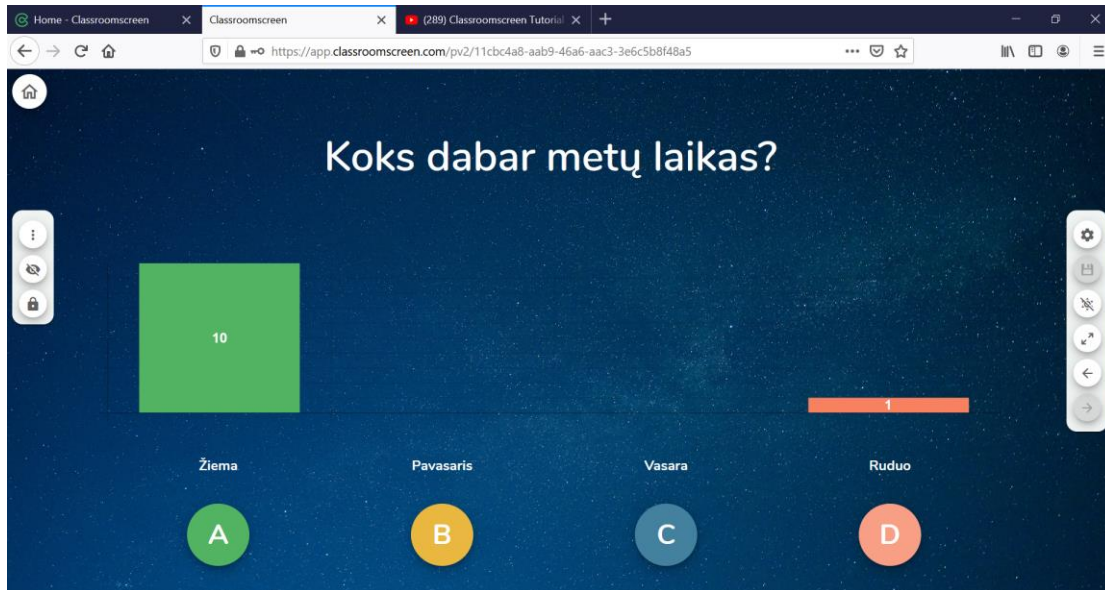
Home - Classroomscreen
Classroomscreen
(289) Classroomscreen Tutorial

https://app.classroomscreen.com/pv2/11cbc4a8-aab9-46a6-aac3-3e6c5b8f48a5

Koks dabar metų laikas?

10

1

Žiema
Pavasaris
Vasara
Ruduo

A
B
C
D